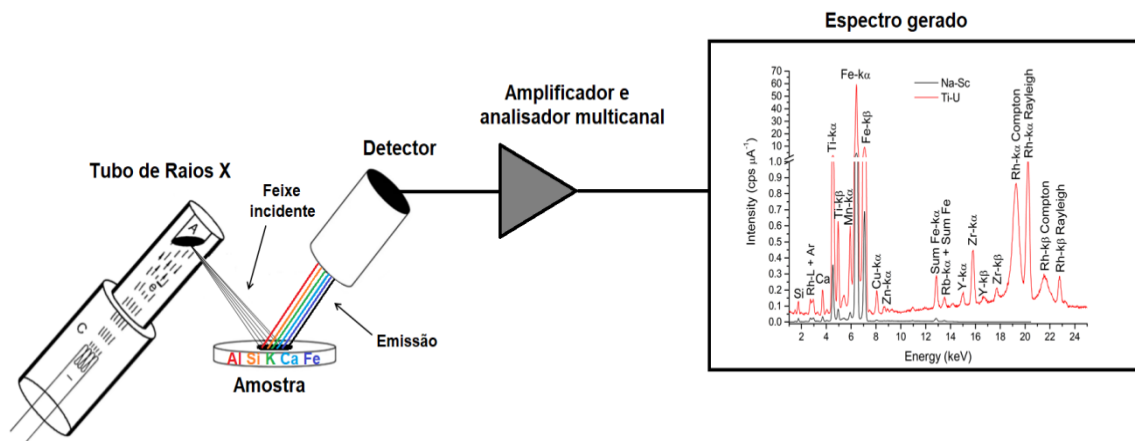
Espectro gerado

Tubo de Raios X

A

e⁻

C

I

Feixe incidente

Detector

Amplificador e analisador multicanal

Emissão

Al Si K Ca Fe

Amostra

Na-Sc
Ti-U

Intensity (cps $\mu A^{-1}$)

70
60
50
40
30
20
10
1.0
0.9
0.8
0.7
0.6
0.5
0.4
0.3
0.2
0.1
0.0

Si
Rh-L + Ar
Ca
Ti-kα
Ti-kβ
Mn-kα
Fe-kα
Fe-kβ
Cu-kα
Zn-kα
Sum Fe-kα
Rb-kα + Sum Fe
Y-kα
Zr-kα
Y-kβ
Zr-kβ
Rh-kα Compton
Rh-kα Rayleigh
Rh-kβ Compton
Rh-kβ Rayleigh

2 4 6 8 10 12 14 16 18 20 22 24

Energy (keV)